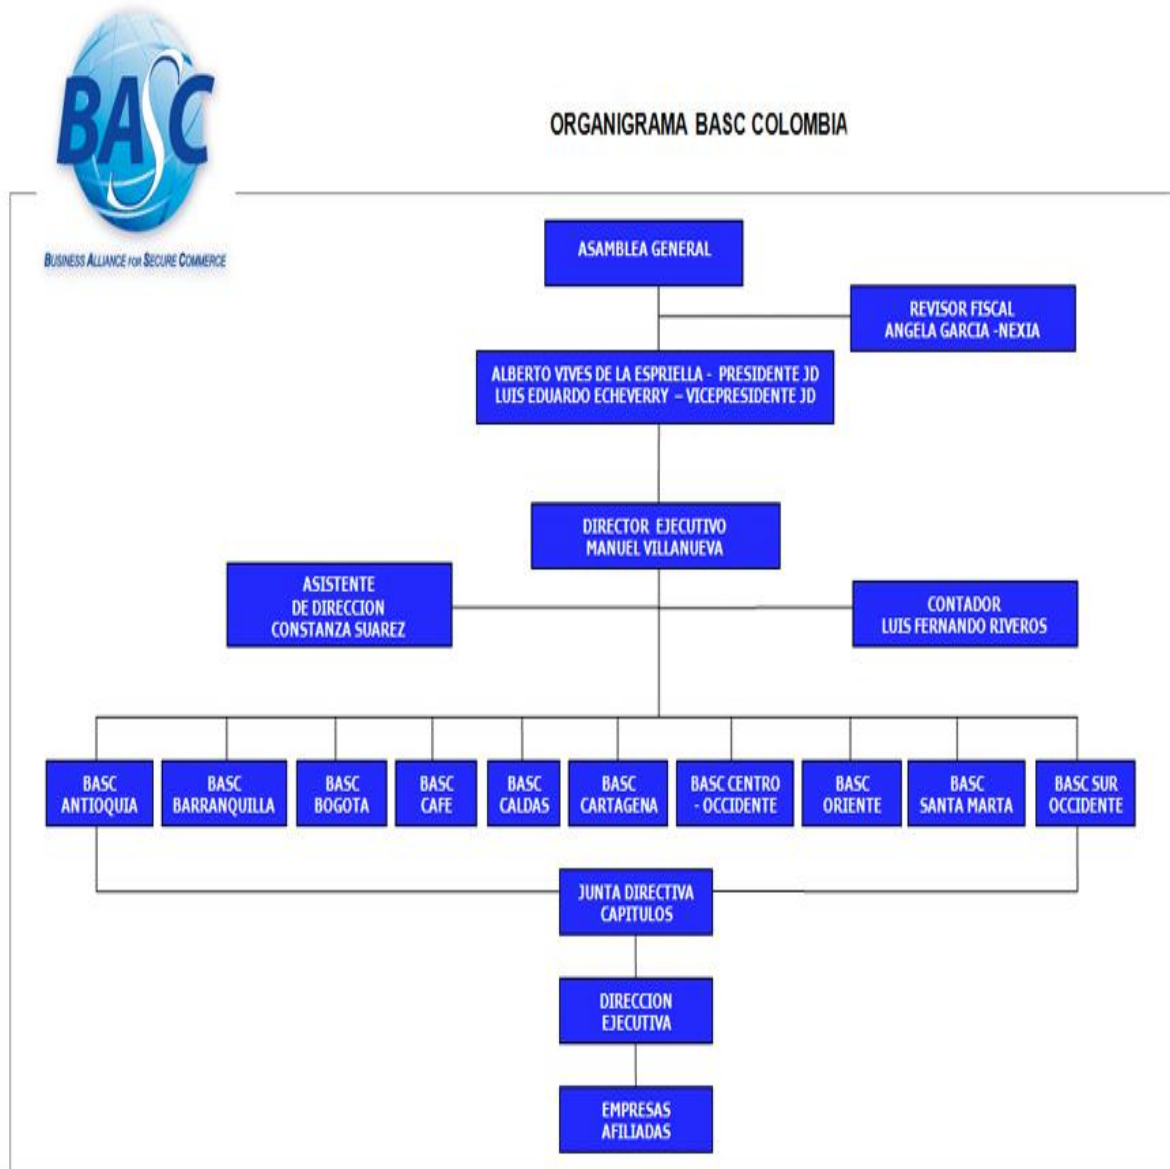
BASC
BUSINESS ALLIANCE FOR SECURE COMMERCE

ORGANIGRAMA BASC COLOMBIA

ASAMBLEA GENERAL

REVISOR FISCAL
ANGELA GARCIA -NEXIA

ALBERTO VIVES DE LA ESPRIELLA - PRESIDENTE JD
LUIS EDUARDO ECHEVERRY – VICEPRESIDENTE JD

DIRECTOR EJECUTIVO
MANUEL VILLANUEVA

ASISTENTE
DE DIRECCION
CONSTANZA SUAREZ

CONTADOR
LUIS FERNANDO RIVEROS

BASC ANTIOQUIA

BASC BARRANQUILLA

BASC BOGOTA

BASC CAFE

BASC CALDAS

BASC CARTAGENA

BASC CENTRO - OCCIDENTE

BASC ORIENTE

BASC SANTA MARTA

BASC SUR OCCIDENTE

JUNTA DIRECTIVA
CAPITULOS

DIRECCION
EJECUTIVA

EMPRESAS
AFILIADAS